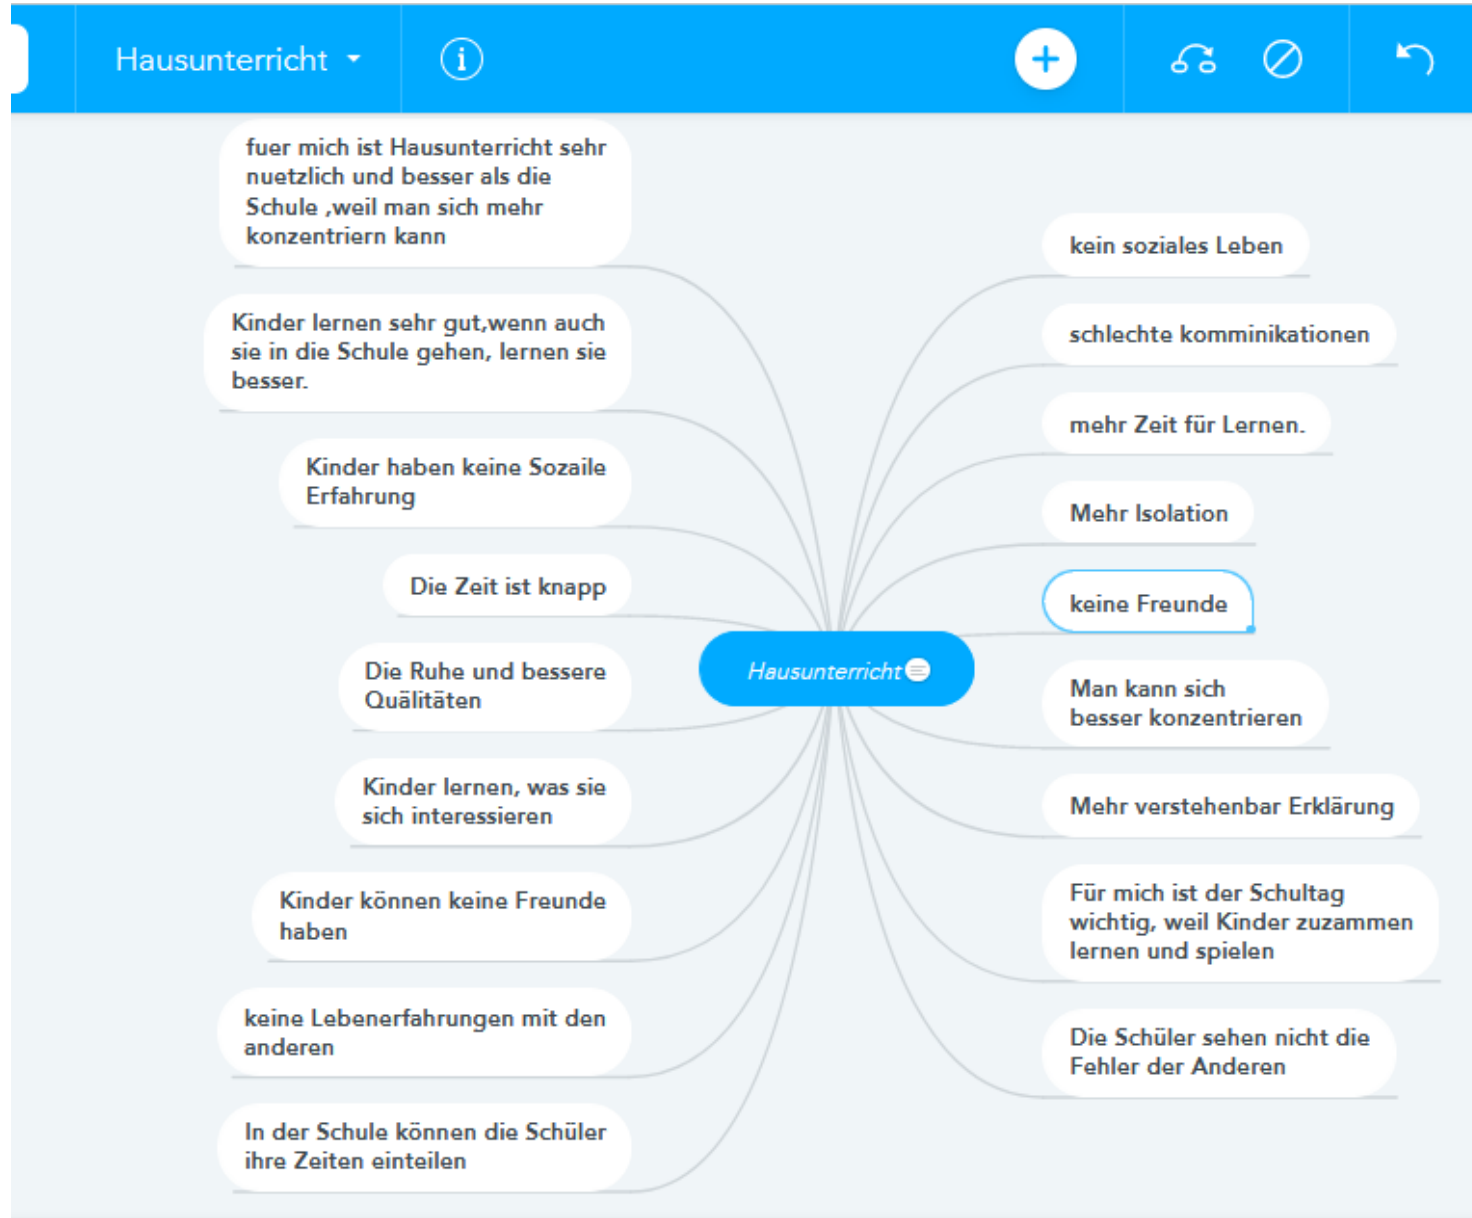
Hausunterricht

fuer mich ist Hausunterricht sehr nuetzlich und besser als die Schule ,weil man sich mehr konzentriern kann

Kinder lernen sehr gut,wenn auch sie in die Schule gehen, lernen sie besser.

Kinder haben keine Sozaile Erfahrung

Die Zeit ist knapp

Die Ruhe und bessere Qualitäten

Kinder lernen, was sie sich interessieren

Kinder können keine Freunde haben

keine Lebenerfahrungen mit den anderen

In der Schule können die Schüler ihre Zeiten einteilen

Hausunterricht

kein soziales Leben

schlechte komminikationen

mehr Zeit für Lernen.

Mehr Isolation

keine Freunde

Man kann sich besser konzentrieren

Mehr verstehenbar Erklärung

Für mich ist der Schultag wichtig, weil Kinder zuzammen lernen und spielen

Die Schüler sehen nicht die Fehler der Anderen